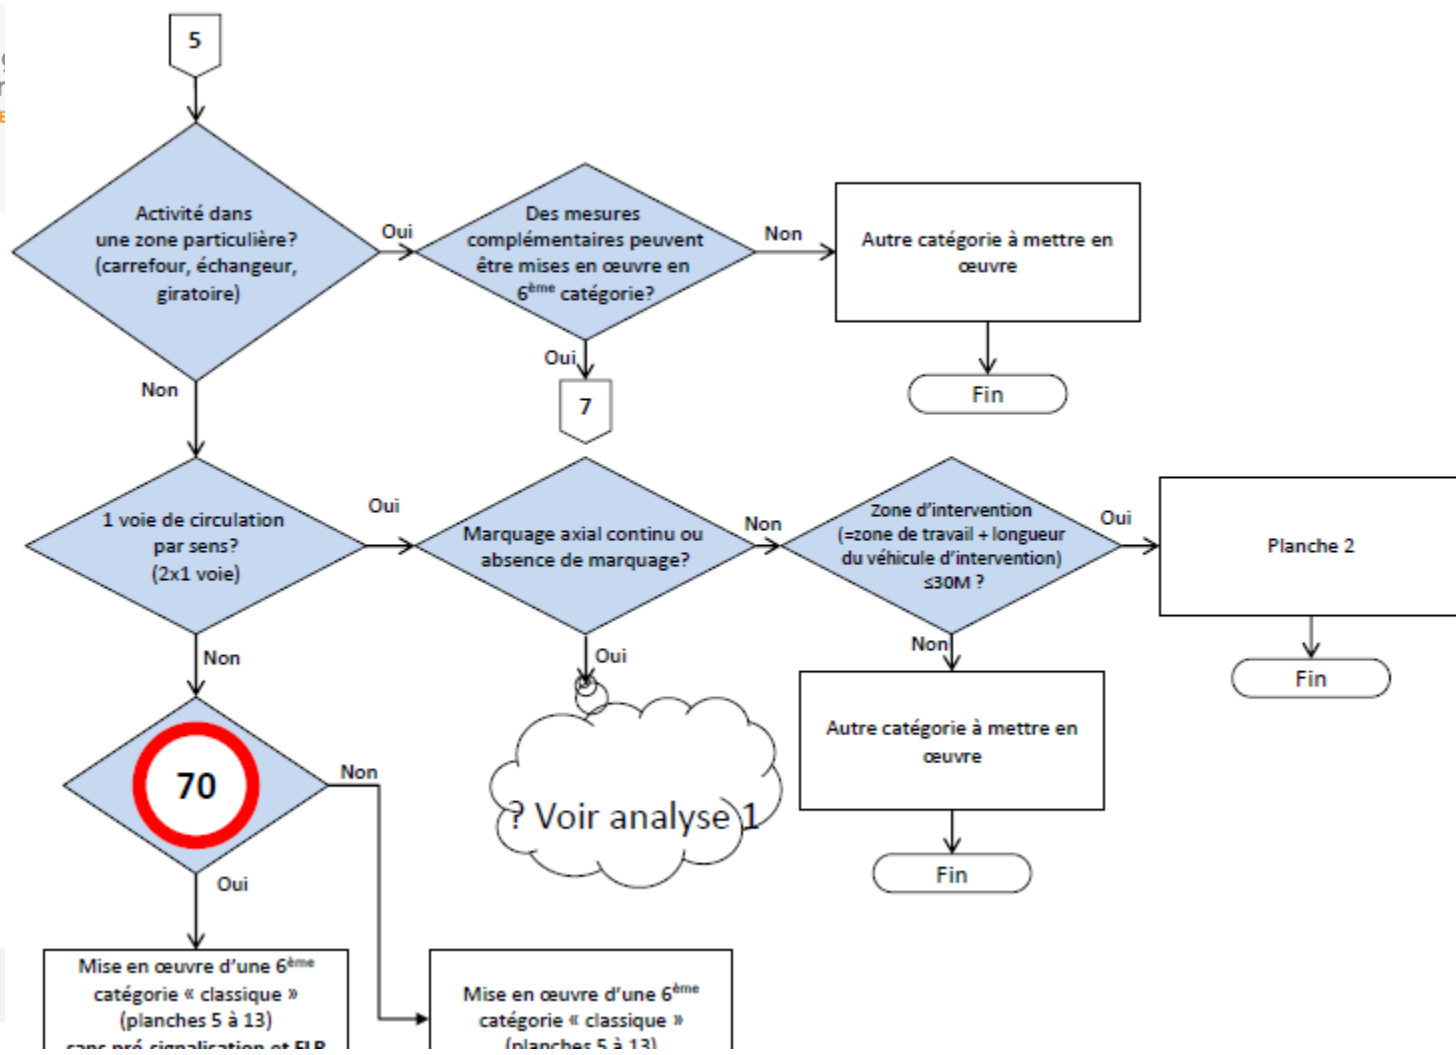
5

Activité dans une zone particulière? (carrefour, échangeur, giratoire)

Oui

Des mesures complémentaires peuvent être mises en œuvre en 6$^{ème}$ catégorie?

Non

Autre catégorie à mettre en œuvre

Fin

Oui

7

Non

1 voie de circulation par sens? (2x1 voie)

Oui

Marquage axial continu ou absence de marquage?

Non

Zone d'intervention (=zone de travail + longueur du véhicule d'intervention) ≤30M ?

Oui

Planche 2

Fin

Non

Oui

Non

? Voir analyse 1

Autre catégorie à mettre en œuvre

Fin

70

Non

Oui

Mise en œuvre d'une 6$^{ème}$ catégorie « classique » (planches 5 à 13) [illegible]

Mise en œuvre d'une 6$^{ème}$ catégorie « classique » (planches 5 à 13)